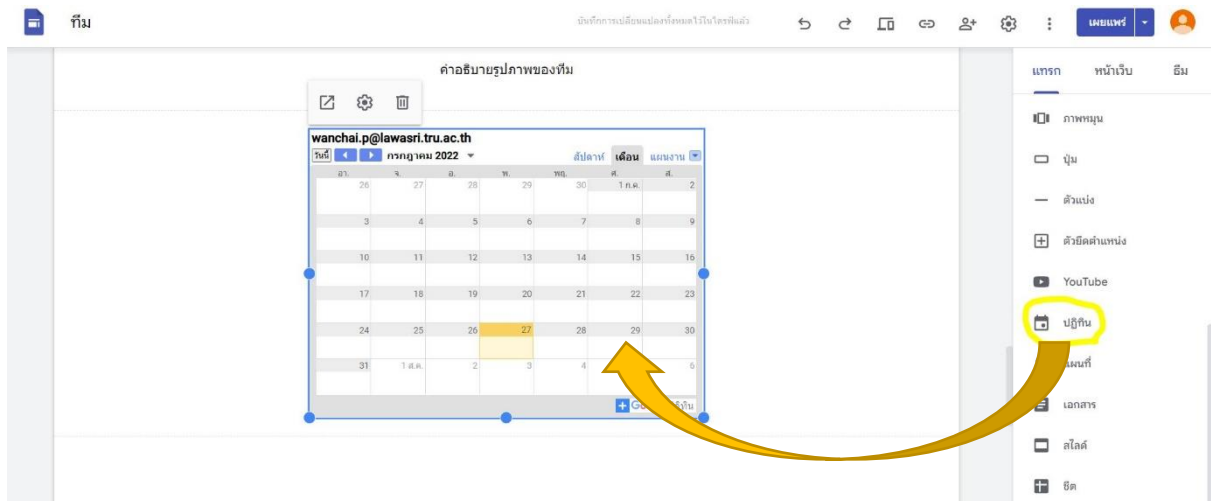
ทีม

บันทึกการเปลี่ยนแปลงทั้งหมดไว้ในไดรฟ์แล้ว

เผยแพร่

แทรก หน้าเว็บ ธีม

ค่าอธิบายรูปภาพของทีม

wanchai.p@lawasri.tru.ac.th

วันนี้ กรกฎาคม 2022 สัปดาห์ เดือน แผนงาน

| อา. | จ. | อ. | พ. | พฤ. | ศ. | ส. |
|---|---|---|---|---|---|---|
| 26 | 27 | 28 | 29 | 30 | 1 ก.ค. | 2 |
| 3 | 4 | 5 | 6 | 7 | 8 | 9 |
| 10 | 11 | 12 | 13 | 14 | 15 | 16 |
| 17 | 18 | 19 | 20 | 21 | 22 | 23 |
| 24 | 25 | 26 | 27 | 28 | 29 | 30 |
| 31 | 1 ส.ค. | 2 | 3 | 4 | 5 | 6 |

Go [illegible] ทิน

ภาพหมุน

ปุ่ม

ตัวแบ่ง

ตัวยึดตำแหน่ง

YouTube

ปฏิทิน

แผนที่

เอกสาร

สไลด์

ชีต